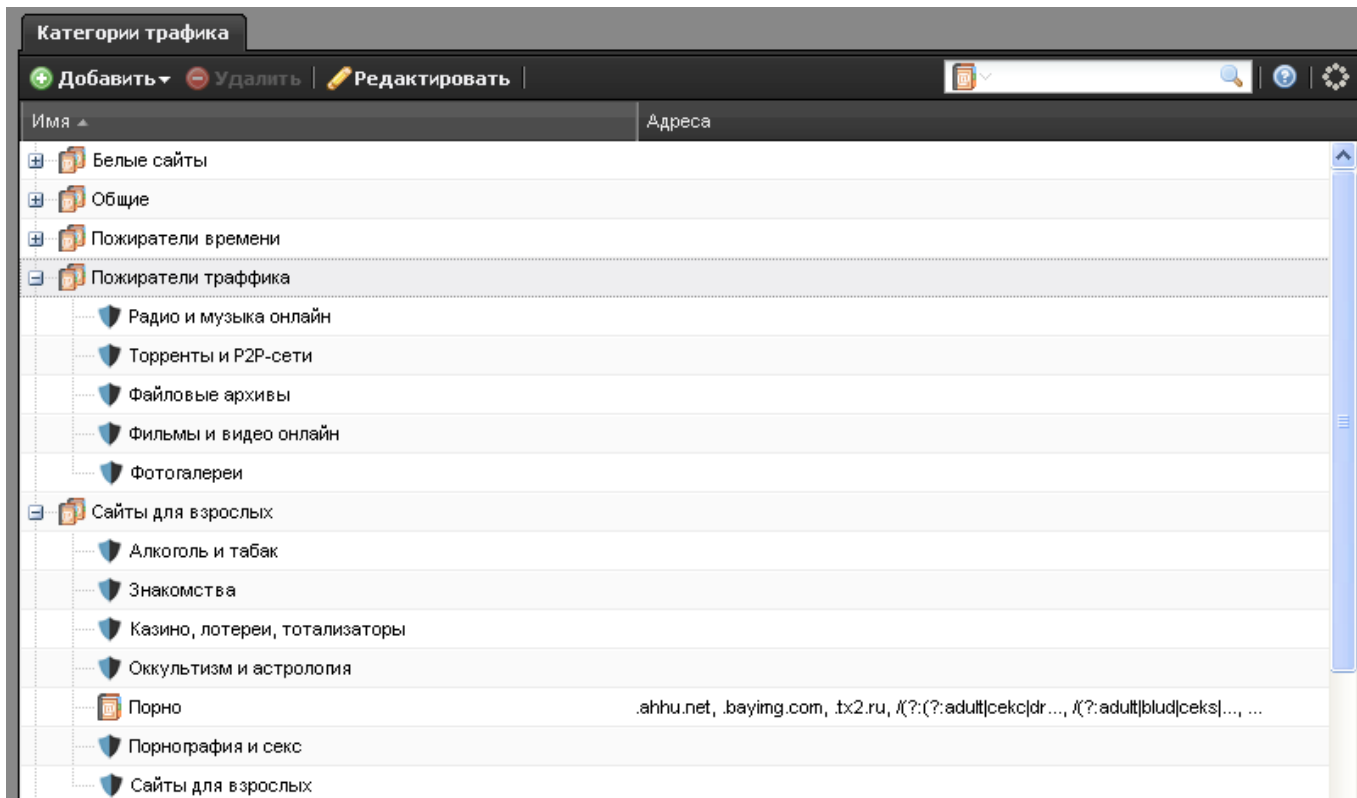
Категории трафика

Добавить Удалить | Редактировать |

| Имя | Адреса |
|---|---|
| Белые сайты | |
| Общие | |
| Пожиратели времени | |
| Пожиратели траффика | |
| Радио и музыка онлайн | |
| Торренты и P2P-сети | |
| Файловые архивы | |
| Фильмы и видео онлайн | |
| Фотогалереи | |
| Сайты для взрослых | |
| Алкоголь и табак | |
| Знакомства | |
| Казино, лотереи, тотализаторы | |
| Оккультизм и астрология | |
| Порно | .ahhu.net, .bayimg.com, .tx2.ru, /(?:(?:adult\|cekc\|dr..., /(?:adult\|blud\|ceks\|..., ... |
| Порнография и секс | |
| Сайты для взрослых | |